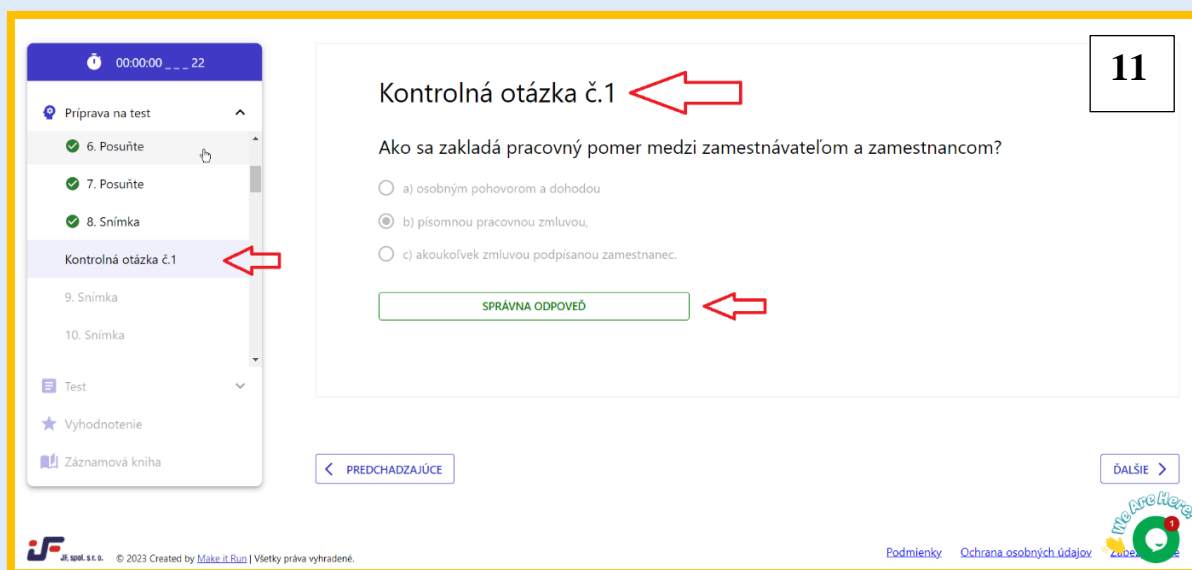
00:00:00 _ _ _ 22

Príprava na test

6. Posuňte

7. Posuňte

8. Snímka

Kontrolná otázka č.1

9. Snímka

10. Snímka

Test

Vyhodnotenie

Záznamová kniha

11

Kontrolná otázka č.1

Ako sa zakladá pracovný pomer medzi zamestnávateľom a zamestnancom?

a) osobným pohovorom a dohodou

b) písomnou pracovnou zmluvou,

c) akoukoľvek zmluvou podpísanou zamestnanec.

SPRÁVNA ODPOVEĎ

PREDCHADZAJÚCE

ĎALŠIE

JF, spol. s r. o. © 2023 Created by Make it Run | Všetky práva vyhradené.

Podmienky Ochrana osobných údajov Zabe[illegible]

We Are Here!

1